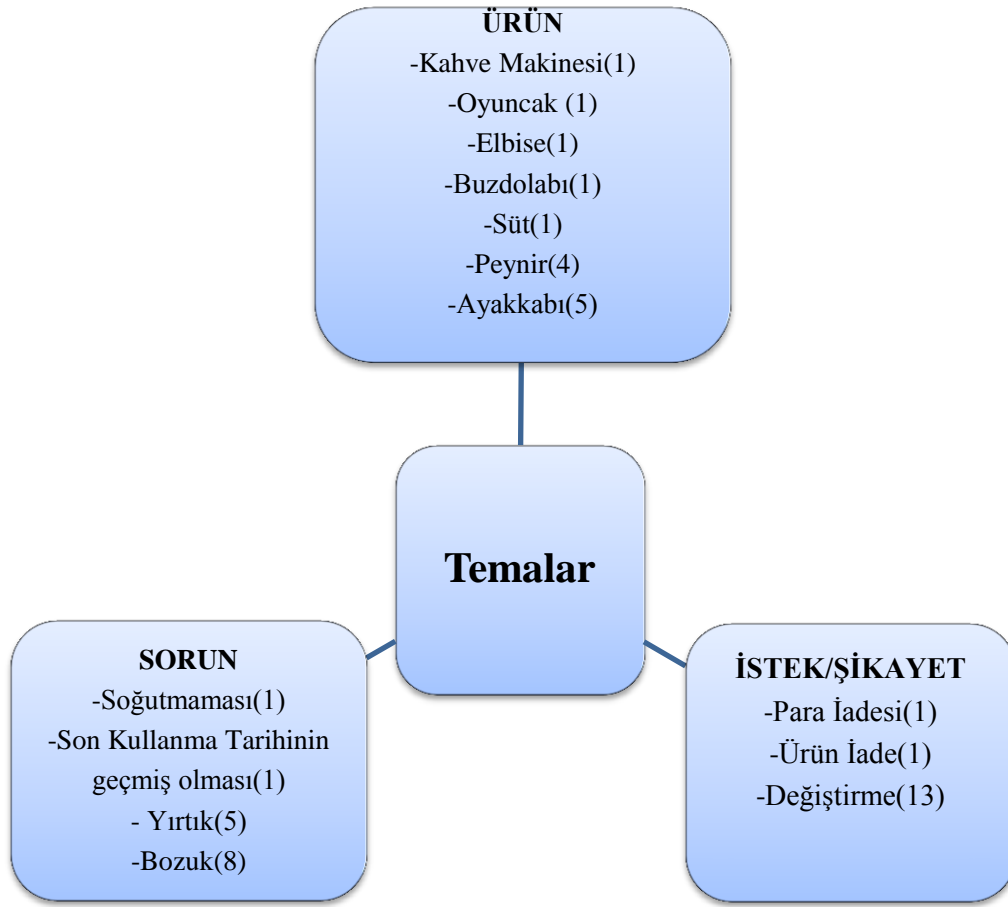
ÜRÜN
-Kahve Makinesi(1)
-Oyuncak (1)
-Elbise(1)
-Buzdolabı(1)
-Süt(1)
-Peynir(4)
-Ayakkabı(5)

Temalar

SORUN
-Soğutmaması(1)
-Son Kullanma Tarihinin geçmiş olması(1)
- Yırtık(5)
-Bozuk(8)

İSTEK/ŞİKAYET
-Para İadesi(1)
-Ürün İade(1)
-Değiştirme(13)